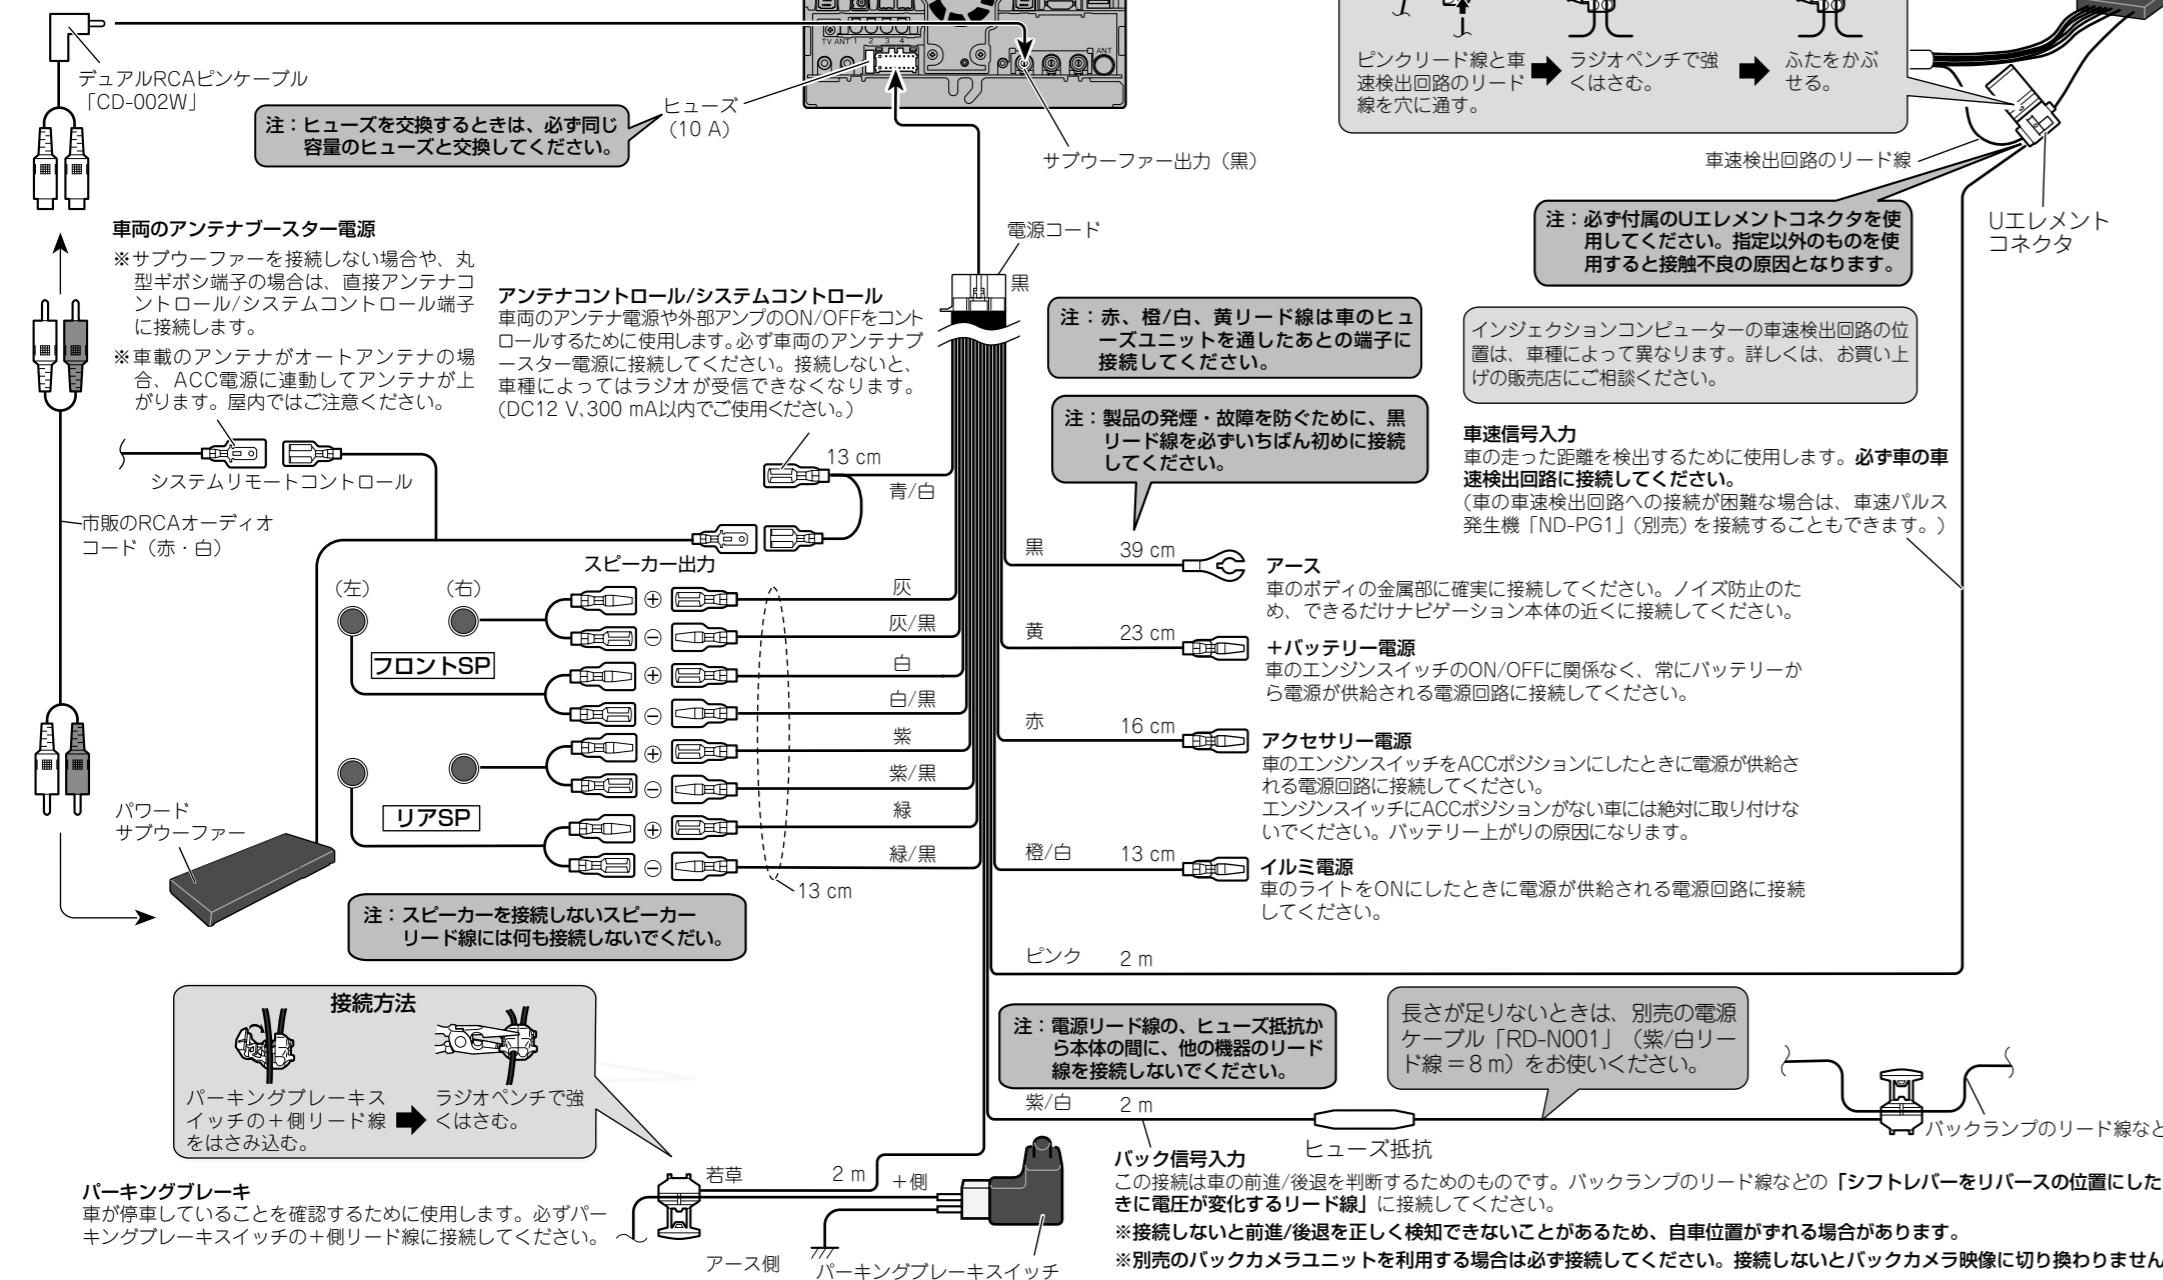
デュアルRCAピンケーブル「CD-002W」

注：ヒューズを交換するときは、必ず同じ容量のヒューズと交換してください。

ヒューズ（10 A）

TV ANT 1 2 3 4

ANT

サブウーファー出力（黒）

ピンクリード線と車速検出回路のリード線を穴に通す。

ラジオペンチで強くはさむ。

ふたをかぶせる。

車速検出回路のリード線

Uエレメントコネクタ

注：必ず付属のUエレメントコネクタを使用してください。指定以外のものを使用すると接触不良の原因となります。

車両のアンテナブースター電源

※サブウーファーを接続しない場合や、丸型ギボシ端子の場合は、直接アンテナコントロール/システムコントロール端子に接続します。

※車載のアンテナがオートアンテナの場合、ACC電源に連動してアンテナが上がります。屋内ではご注意ください。

電源コード

黒

アンテナコントロール/システムコントロール

車両のアンテナ電源や外部アンプのON/OFFをコントロールするために使用します。必ず車両のアンテナブースター電源に接続してください。接続しないと、車種によってはラジオが受信できなくなります。(DC12 V､300 mA以内でご使用ください。)

注：赤、橙/白、黄リード線は車のヒューズユニットを通したあとの端子に接続してください。

インジェクションコンピューターの車速検出回路の位置は、車種によって異なります。詳しくは、お買い上げの販売店にご相談ください。

注：製品の発煙・故障を防ぐために、黒リード線を必ずいちばん初めに接続してください。

車速信号入力

車の走った距離を検出するために使用します。**必ず車の車速検出回路に接続してください。**

（車の車速検出回路への接続が困難な場合は、車速パルス発生機「ND-PG1」（別売）を接続することもできます。）

システムリモートコントロール

13 cm

青/白

市販のRCAオーディオコード（赤・白）

スピーカー出力

（左）

（右）

黒 39 cm

アース

車のボディの金属部に確実に接続してください。ノイズ防止のため、できるだけナビゲーション本体の近くに接続してください。

灰

灰/黒

フロントSP

白

白/黒

黄 23 cm

＋バッテリー電源

車のエンジンスイッチのON/OFFに関係なく、常にバッテリーから電源が供給される電源回路に接続してください。

紫

紫/黒

赤 16 cm

アクセサリー電源

車のエンジンスイッチをACCポジションにしたときに電源が供給される電源回路に接続してください。

エンジンスイッチにACCポジションがない車には絶対に取り付けないでください。バッテリー上がりの原因になります。

リアSP

緑

緑/黒

パワードサブウーファー

13 cm

橙/白 13 cm

イルミ電源

車のライトをONにしたときに電源が供給される電源回路に接続してください。

注：スピーカーを接続しないスピーカーリード線には何も接続しないでくだい。

ピンク 2 m

接続方法

パーキングブレーキスイッチの＋側リード線をはさみ込む。

ラジオペンチで強くはさむ。

注：電源リード線の、ヒューズ抵抗から本体の間に、他の機器のリード線を接続しないでください。

長さが足りないときは、別売の電源ケーブル「RD-N001」（紫/白リード線＝8 m）をお使いください。

紫/白 2 m

ヒューズ抵抗

バックランプのリード線など

若草 2 m

＋側

パーキングブレーキ

車が停車していることを確認するために使用します。必ずパーキングブレーキスイッチの＋側リード線に接続してください。

アース側

パーキングブレーキスイッチ

バック信号入力

この接続は車の前進/後退を判断するためのものです。バックランプのリード線などの**「シフトレバーをリバースの位置にしたときに電圧が変化するリード線」**に接続してください。

※接続しないと前進/後退を正しく検知できないことがあるため、自車位置がずれる場合があります。

※別売のバックカメラユニットを利用する場合は必ず接続してください。接続しないとバックカメラ映像に切り換わりません